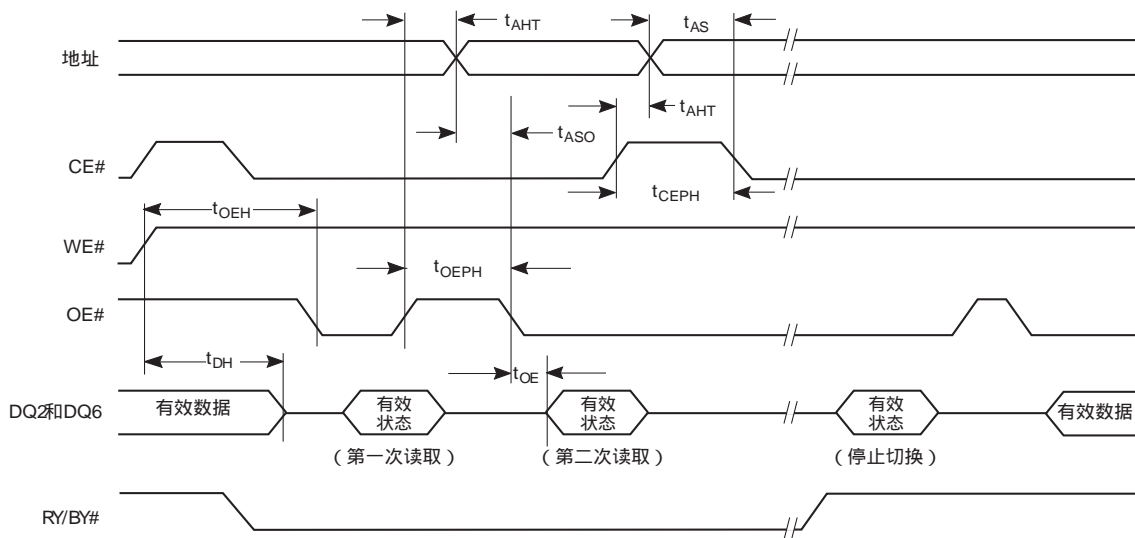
$t_{AHT}$

$t_{AS}$

地址

$t_{AHT}$

$t_{ASO}$

CE#

$t_{CEPH}$

$t_{OEH}$

WE#

$t_{OEPH}$

OE#

$t_{DH}$

$t_{OE}$

DQ2和DQ6

有效数据

有效状态

有效状态

有效状态

有效数据

（第一次读取）

（第二次读取）

（停止切换）

RY/BY#